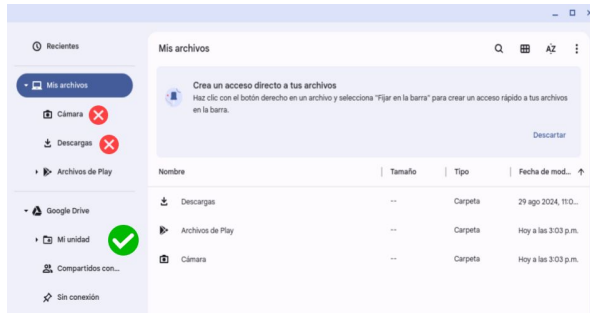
Recientes

Mis archivos

Cámara

Descargas

Archivos de Play

Google Drive

Mi unidad

Compartidos con...

Sin conexión

Mis archivos

AZ

Crea un acceso directo a tus archivos

Haz clic con el botón derecho en un archivo y selecciona "Fijar en la barra" para crear un acceso rápido a tus archivos en la barra.

Descartar

| Nombre | Tamaño | Tipo | Fecha de mod... ↑ |
|---|---|---|---|
| Descargas | -- | Carpeta | 29 ago 2024, 11:0... |
| Archivos de Play | -- | Carpeta | Hoy a las 3:03 p.m. |
| Cámara | -- | Carpeta | Hoy a las 3:03 p.m. |